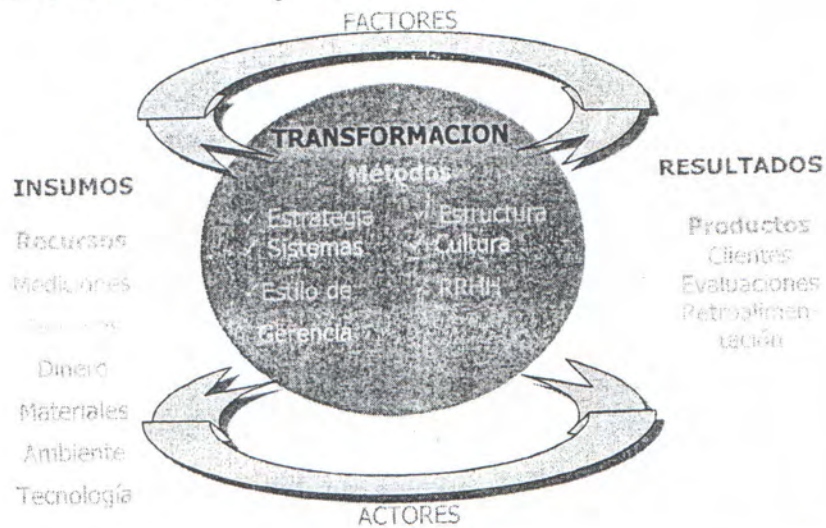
FACTORES

TRANSFORMACION

Métodos

✓ Estrategia ✓ Estructura
✓ Sistemas ✓ Cultura
✓ Estilo de ✓ RRHH
Gerencia

INSUMOS

Recursos
Mediciones
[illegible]
Dinero
Materiales
Ambiente
Tecnología

RESULTADOS

Productos
Clientes
Evaluaciones
Retroalimentación

ACTORES